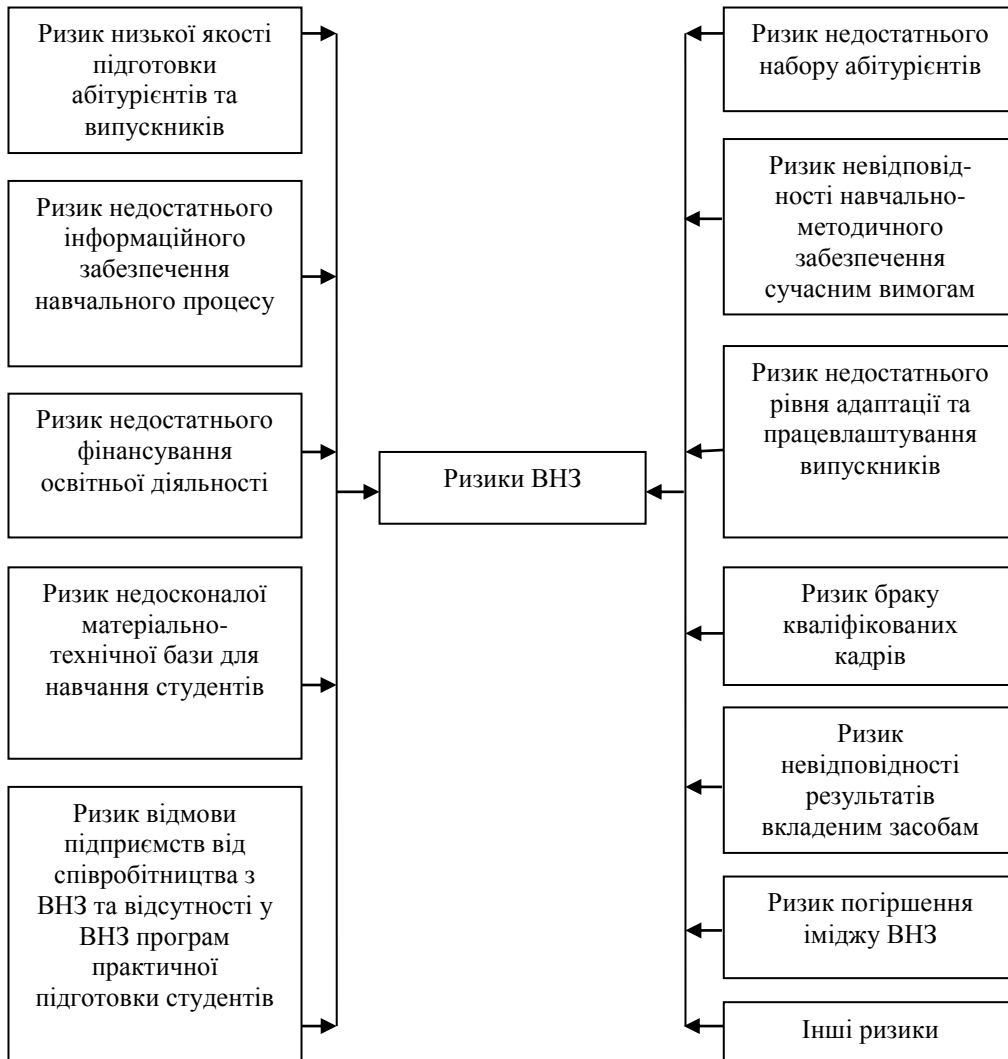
Ризик низької якості підготовки абітурієнтів та випускників

Ризик недостатнього інформаційного забезпечення навчального процесу

Ризик недостатнього фінансування освітньої діяльності

Ризик недосконалої матеріально-технічної бази для навчання студентів

Ризик відмови підприємств від співробітництва з ВНЗ та відсутності у ВНЗ програм практичної підготовки студентів

Ризики ВНЗ

Ризик недостатнього набору абітурієнтів

Ризик невідповідності навчально-методичного забезпечення сучасним вимогам

Ризик недостатнього рівня адаптації та працевлаштування випускників

Ризик браку кваліфікованих кадрів

Ризик невідповідності результатів вкладеним засобам

Ризик погіршення іміджу ВНЗ

Інші ризики